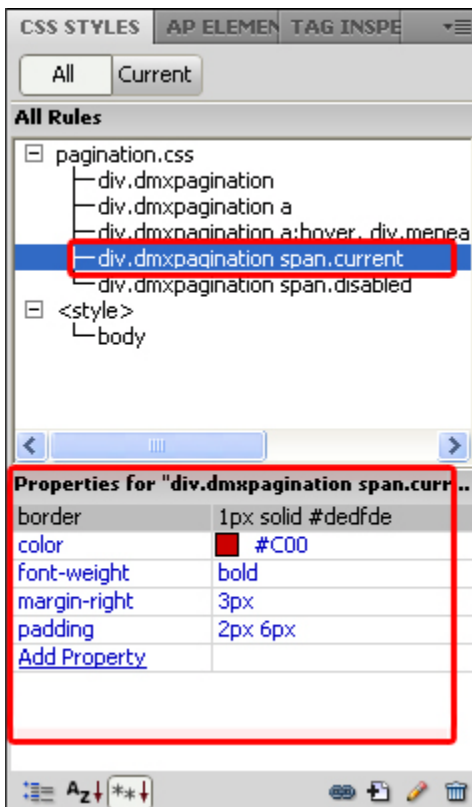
CSS STYLES | AP ELEMEN | TAG INSPE

All | Current

All Rules

pagination.css
div.dmxpagination
div.dmxpagination a
div.dmxpagination a:hover, div.menea
div.dmxpagination span.current
div.dmxpagination span.disabled
<style>
body

Properties for "div.dmxpagination span.curr...

| | |
|---|---|
| border | 1px solid #dedfde |
| color | #C00 |
| font-weight | bold |
| margin-right | 3px |
| padding | 2px 6px |
| Add Property | |

Az